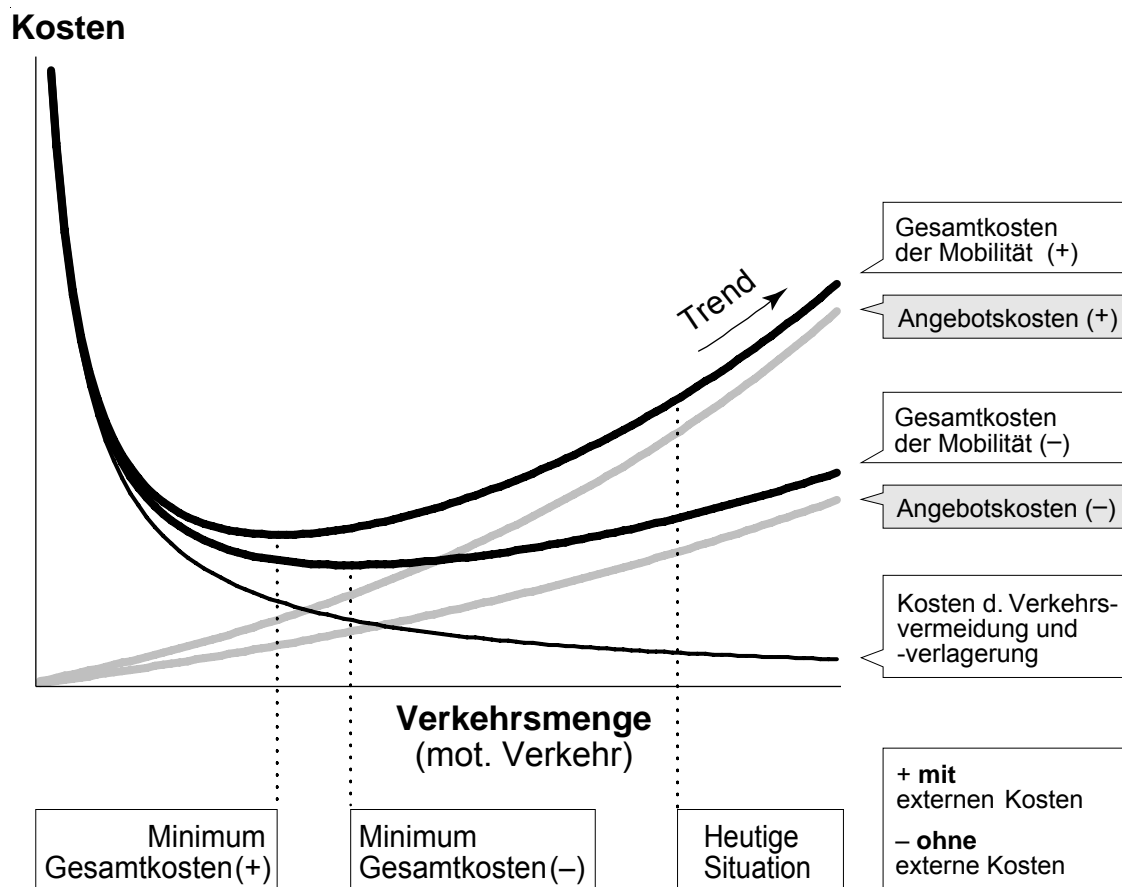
Kosten

Trend

Gesamtkosten der Mobilität (+)

Angebotskosten (+)

Gesamtkosten der Mobilität (–)

Angebotskosten (–)

Kosten d. Verkehrsvermeidung und -verlagerung

Verkehrsmenge
(mot. Verkehr)

+ **mit** externen Kosten

– **ohne** externe Kosten

Minimum Gesamtkosten (+)

Minimum Gesamtkosten (–)

Heutige Situation